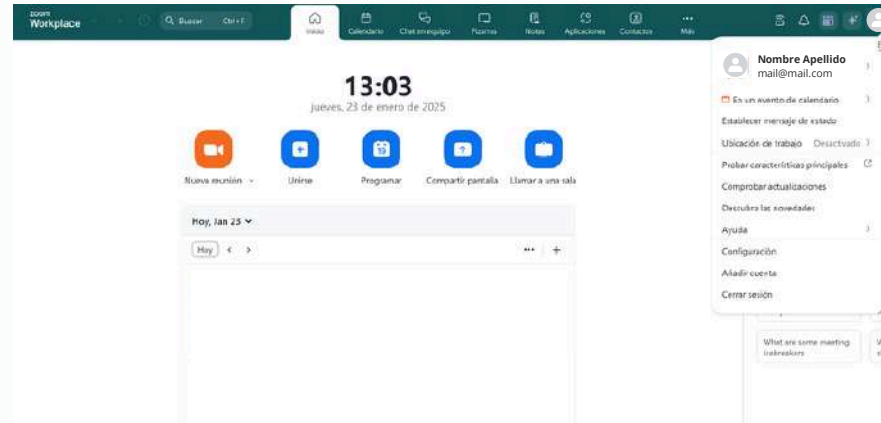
zoom
Workplace

Buscar Ctrl+F

Inicio
Calendario
Chat en equipo
Pizarras
Notas
Aplicaciones
Contactos
Más

13:03
jueves, 23 de enero de 2025

Nueva reunión
Unirse
Programar
Compartir pantalla
Llamar a una sala

Hoy, Jan 23
Hoy

Nombre Apellido
mail@mail.com

En un evento de calendario
Establecer mensaje de estado
Ubicación de trabajo Desactivado
Probar características principales
Comprobar actualizaciones
Descubra las novedades
Ayuda
Configuración
Añadir cuenta
Cerrar sesión

What are some meeting icebreakers